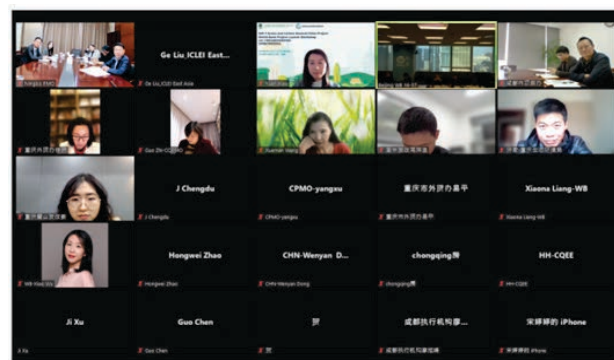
Ge Liu_ICLEI East...

Ge Liu_ICLEI East Asia

Guo Zhi-CQEMO

Xiaomin Wang

J Chengdu

CPMO-yangxu

重庆市外资办綦平

Xiaona Liang-WB

J Chengdu

CPMO-yangxu

重庆市外资办綦平

Xiaona Liang-WB

Hongwei Zhao

CHN-Wenyan D...

chongqing

HH-CQEE

Hongwei Zhao

CHN-Wenyan Dong

chongqing

HH-CQEE

Ji Xu

Guo Chen

贾

成都执行机构廖...

宋婷婷的 iPhone

Ji Xu

Guo Chen

贾

成都执行机构廖...

宋婷婷的 iPhone